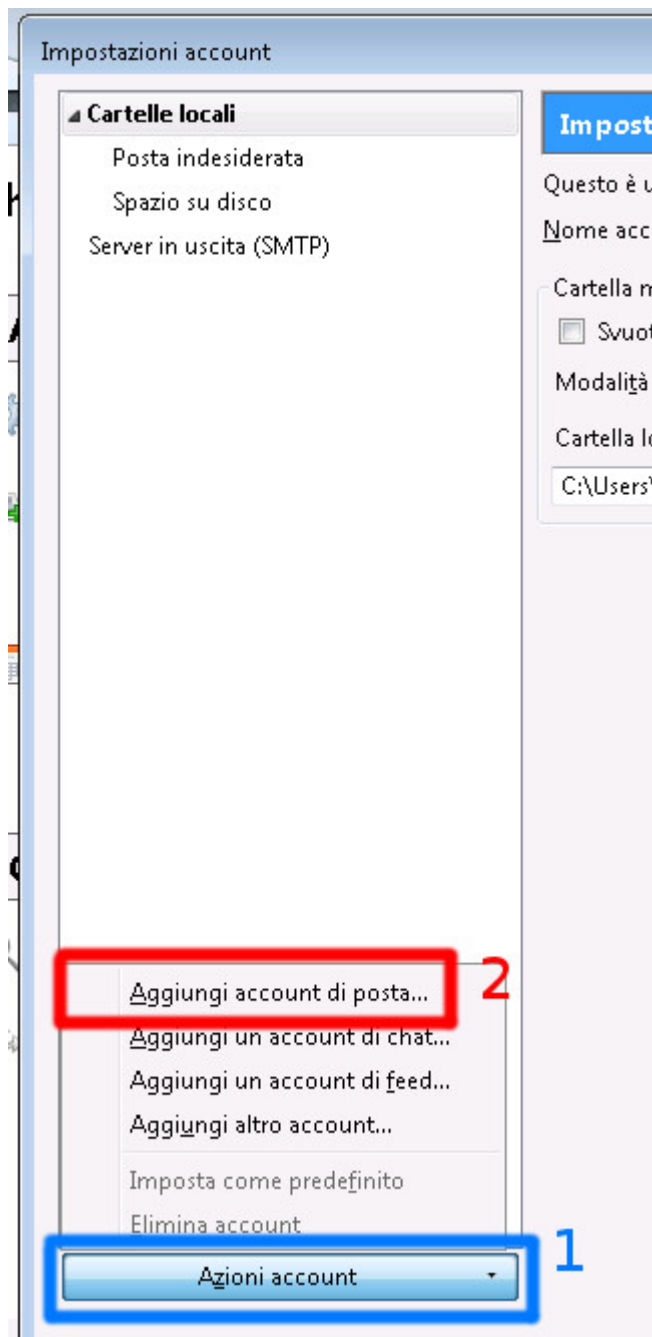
Impostazioni account

Cartelle locali

Posta indesiderata

Spazio su disco

Server in uscita (SMTP)

Impost

Questo è u

Nome acc

Cartella m

Svuot

Modalità

Cartella lo

C:\Users\

Aggiungi account di posta...

2

Aggiungi un account di chat...

Aggiungi un account di feed...

Aggiungi altro account...

Imposta come predefinito

Elimina account

Azioni account

1